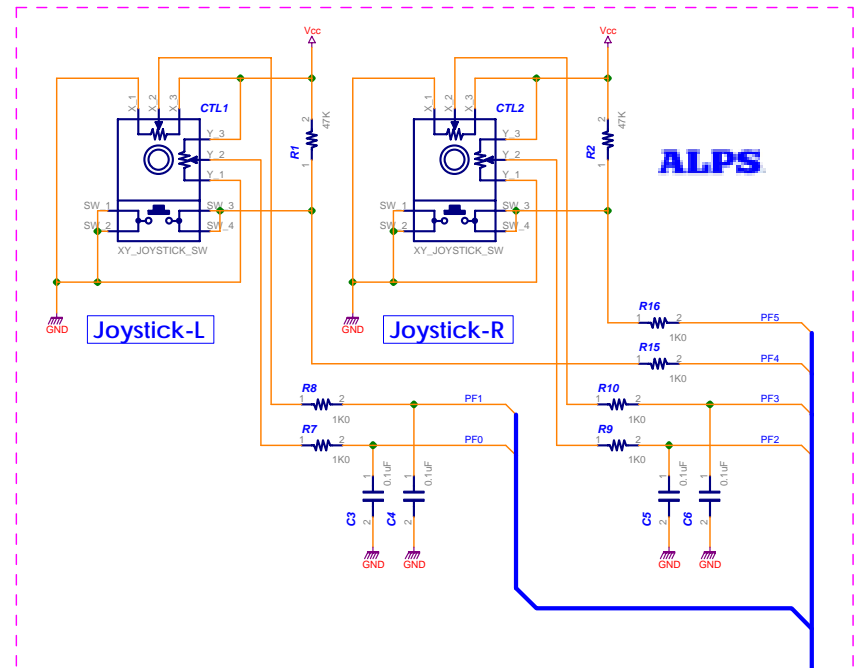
Vcc

X_1 X_2 X_3

CTL1

Y_3
Y_2
Y_1

SW_1 SW_3
SW_2 SW_4

XY_JOYSTICK_SW

2
R1 47K
1

GND

Joystick-L

Vcc

X_1 X_2 X_3

CTL2

Y_3
Y_2
Y_1

SW_1 SW_3
SW_2 SW_4

XY_JOYSTICK_SW

2
R2 47K
1

GND

Joystick-R

ALPS

R16
1 2
1K0
PF5

R15
1 2
1K0
PF4

R8
1 2
1K0
PF1

R10
1 2
1K0
PF3

R7
1 2
1K0
PF0

R9
1 2
1K0
PF2

1 0.1uF
C3
2

1 0.1uF
C4
2

GND GND

1 0.1uF
C5
2

1 0.1uF
C6
2

GND GND